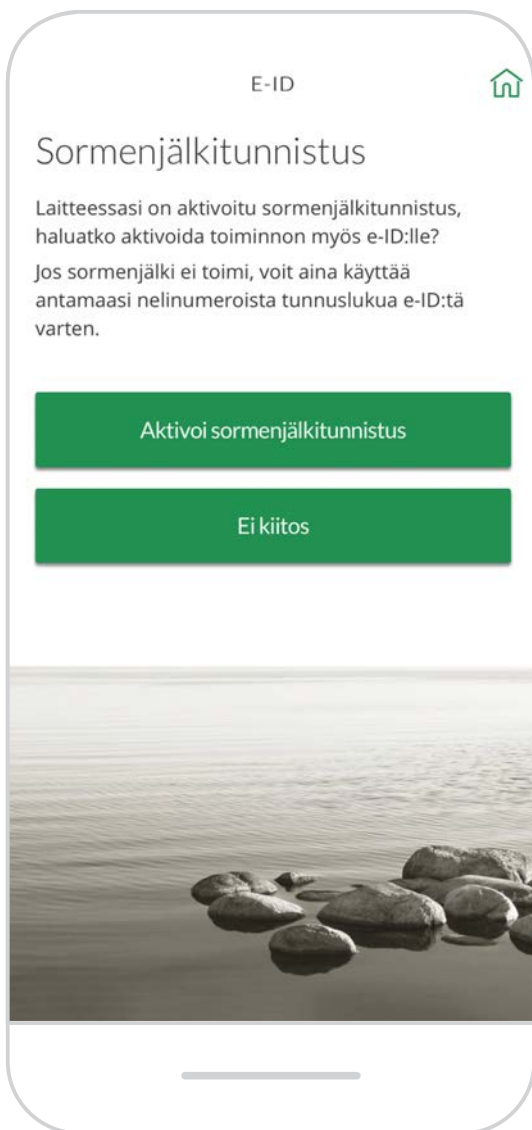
E-ID

Sormenjälkitunnistus

Laitteessasi on aktivoitu sormenjälkitunnistus, haluatko aktivoida toiminnon myös e-ID:lle?

Jos sormenjälki ei toimi, voit aina käyttää antamaasi nelinumeroista tunnuslukua e-ID:tä varten.

Aktivoi sormenjälkitunnistus

Ei kiitos